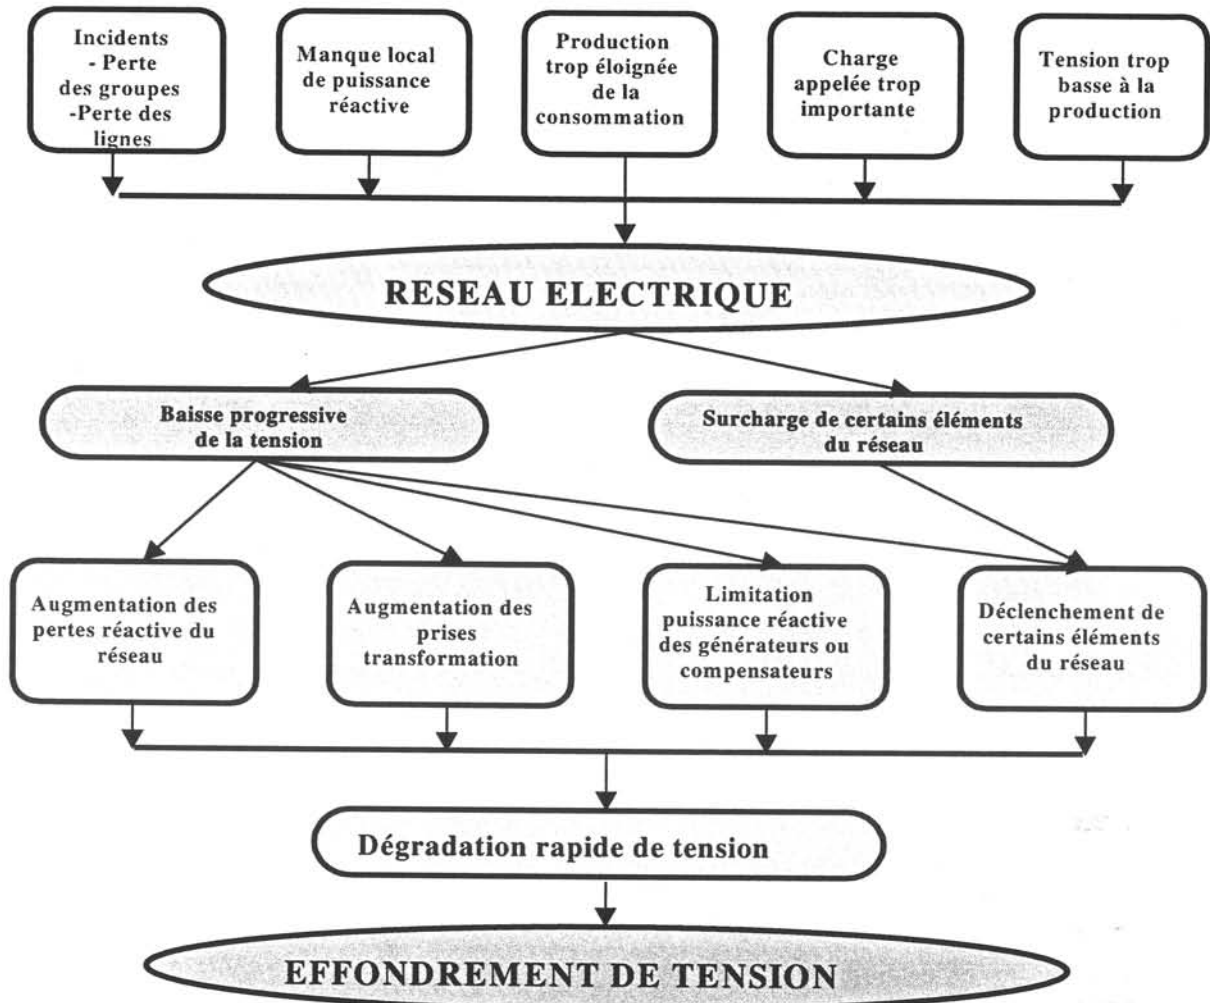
Incidents
- Perte des groupes
-Perte des lignes

Manque local de puissance réactive

Production trop éloignée de la consommation

Charge appelée trop importante

Tension trop basse à la production

RESEAU ELECTRIQUE

Baisse progressive de la tension

Surcharge de certains éléments du réseau

Augmentation des pertes réactive du réseau

Augmentation des prises transformation

Limitation puissance réactive des générateurs ou compensateurs

Déclenchement de certains éléments du réseau

Dégradation rapide de tension

EFFONDREMENT DE TENSION